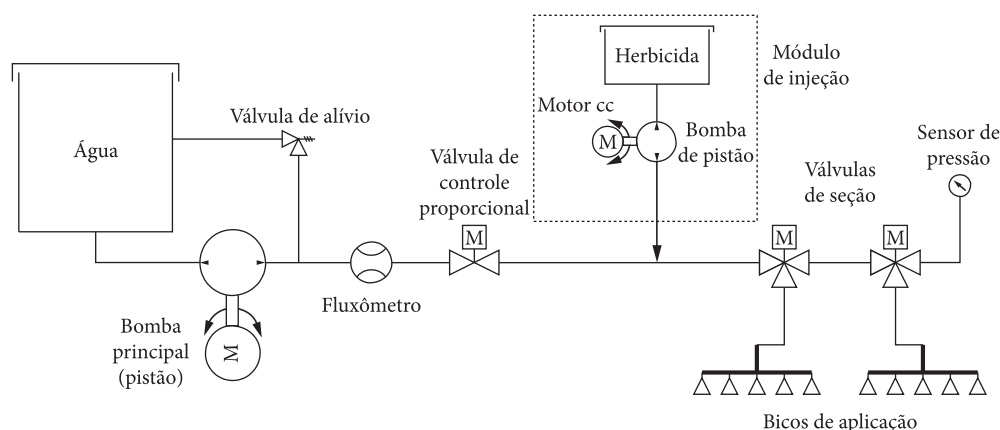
Água

Válvula de alívio

Bomba principal (pistão)

M

Fluxômetro

Válvula de controle proporcional

M

Herbicida

Módulo de injeção

Motor cc

M

Bomba de pistão

Válvulas de seção

M

M

Sensor de pressão

Bicos de aplicação